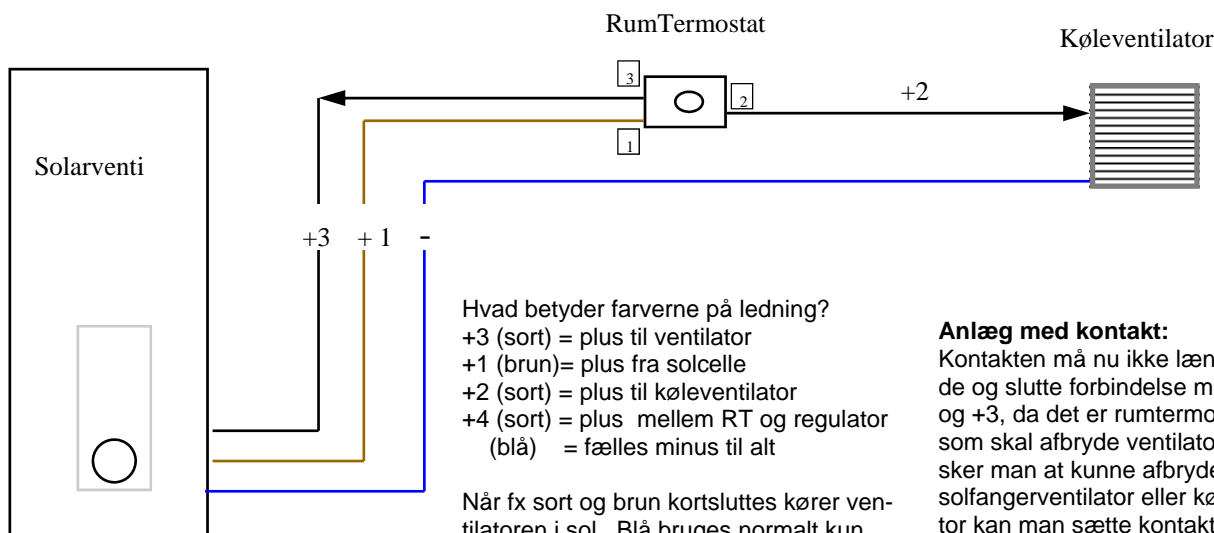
RumTermostat

Køleventilator

3

2

1

+2

Solarventi

+3 + 1 -

Hvad betyder farverne på ledning?
+3 (sort) = plus til ventilator
+1 (brun)= plus fra solcelle
+2 (sort) = plus til køleventilator
+4 (sort) = plus mellem RT og regulator
(blå) = fælles minus til alt

Når fx sort og brun kortsluttes kører ventilatoren i sol. Blå bruges normalt kun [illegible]

**Anlæg med kontakt:**
Kontakten må nu ikke læn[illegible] de og slutte forbindelse m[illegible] og +3, da det er rumtermo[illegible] som skal afbryde ventilato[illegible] sker man at kunne afbryde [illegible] solfangerventilator eller kø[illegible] tor kan man sætte kontakt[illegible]